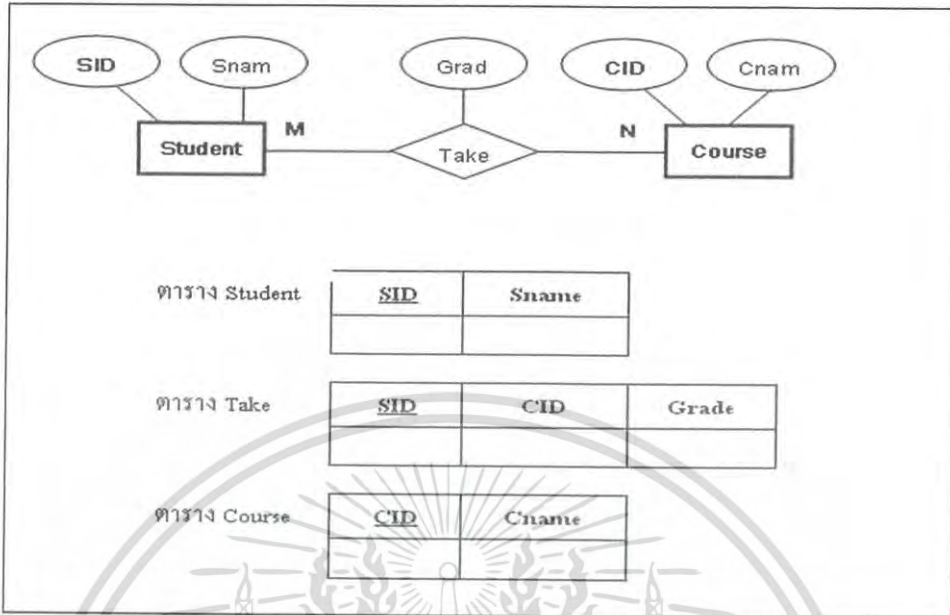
SID

Snam

Grad

CID

Cnam

Student

M

Take

N

Course

ตาราง Student

| SID | Sname |
|---|---|
| | |

ตาราง Take

| SID | CID | Grade |
|---|---|---|
| | | |

ตาราง Course

| CID | Cname |
|---|---|
| | |